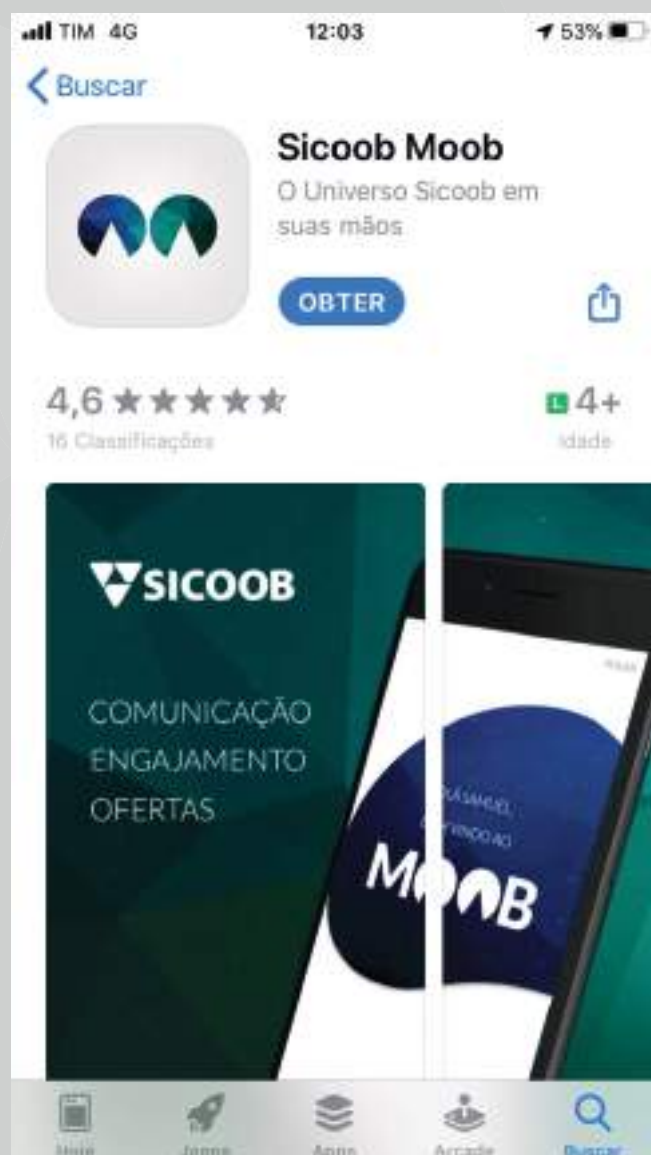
TIM 4G 12:03 53%

Buscar

Sicoob Moob

O Universo Sicoob em suas mãos

OBTER

4,6 ★★★★★

16 Classificações

L 4+

Idade

SICOOB

COMUNICAÇÃO
ENGAJAMENTO
OFERTAS

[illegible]

OLÁ SAMUEL,
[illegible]VINDO AO

MOOB

Hoje Jogos Apps Arcade Buscar